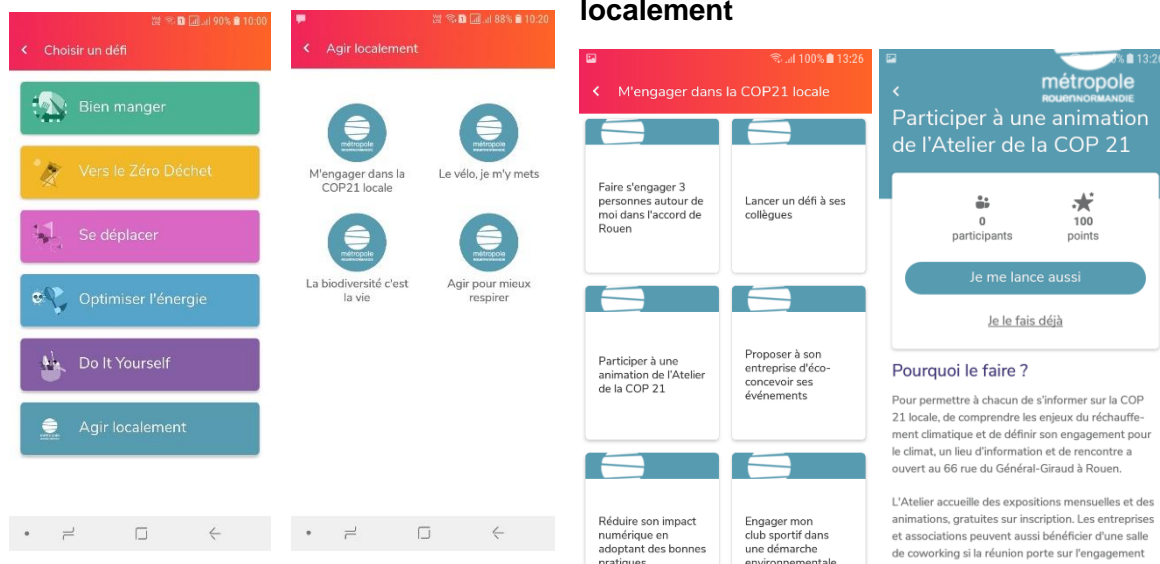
localement

90% 10:00

Choisir un défi

Bien manger

Vers le Zéro Déchet

Se déplacer

Optimiser l'énergie

Do It Yourself

Agir localement

88% 10:20

Agir localement

métropole

M'engager dans la COP21 locale

Le vélo, je m'y mets

La biodiversité c'est la vie

Agir pour mieux respirer

100% 13:26

M'engager dans la COP21 locale

Faire s'engager 3 personnes autour de moi dans l'accord de Rouen

Lancer un défi à ses collègues

Participer à une animation de l'Atelier de la COP 21

Proposer à son entreprise d'éco-concevoir ses événements

Réduire son impact numérique en adoptant des bonnes pratiques

Engager mon club sportif dans une démarche environnementale

13:26

métropole ROUEN NORMANDIE

Participer à une animation de l'Atelier de la COP 21

0 participants

100 points

Je me lance aussi

Je le fais déjà

Pourquoi le faire ?

Pour permettre à chacun de s'informer sur la COP 21 locale, de comprendre les enjeux du réchauffement climatique et de définir son engagement pour le climat, un lieu d'information et de rencontre a ouvert au 66 rue du Général-Giraud à Rouen.

L'Atelier accueille des expositions mensuelles et des animations, gratuites sur inscription. Les entreprises et associations peuvent aussi bénéficier d'une salle de coworking si la réunion porte sur l'engagement